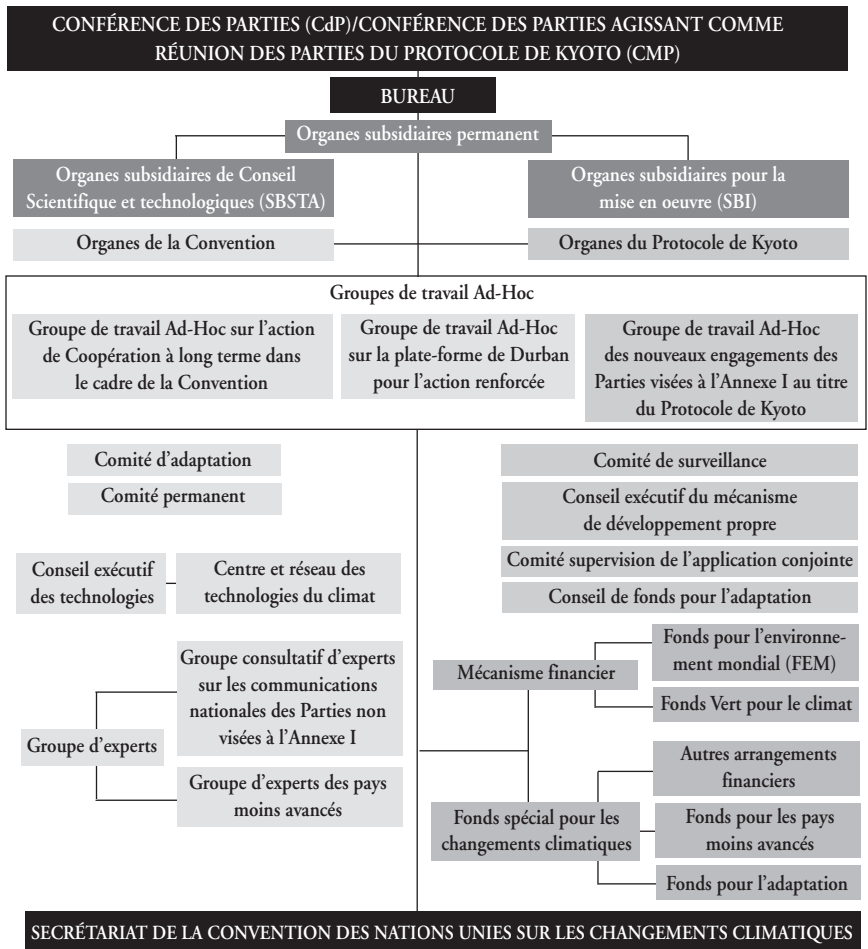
CONFÉRENCE DES PARTIES (CdP)/CONFÉRENCE DES PARTIES AGISSANT COMME RÉUNION DES PARTIES DU PROTOCOLE DE KYOTO (CMP)

BUREAU

Organes subsidiaires permanent

Organes subsidiaires de Conseil Scientifique et technologiques (SBSTA)

Organes subsidiaires pour la mise en oeuvre (SBI)

Organes de la Convention

Organes du Protocole de Kyoto

Groupes de travail Ad-Hoc

Groupe de travail Ad-Hoc sur l'action de Coopération à long terme dans le cadre de la Convention

Groupe de travail Ad-Hoc sur la plate-forme de Durban pour l'action renforcée

Groupe de travail Ad-Hoc des nouveaux engagements des Parties visées à l'Annexe I au titre du Protocole de Kyoto

Comité d'adaptation

Comité permanent

Conseil exécutif des technologies

Centre et réseau des technologies du climat

Groupe d'experts

Groupe consultatif d'experts sur les communications nationales des Parties non visées à l'Annexe I

Groupe d'experts des pays moins avancés

Comité de surveillance

Conseil exécutif du mécanisme de développement propre

Comité supervision de l'application conjointe

Conseil de fonds pour l'adaptation

Mécanisme financier

Fonds pour l'environnement mondial (FEM)

Fonds Vert pour le climat

Fonds spécial pour les changements climatiques

Autres arrangements financiers

Fonds pour les pays moins avancés

Fonds pour l'adaptation

SECRÉTARIAT DE LA CONVENTION DES NATIONS UNIES SUR LES CHANGEMENTS CLIMATIQUES